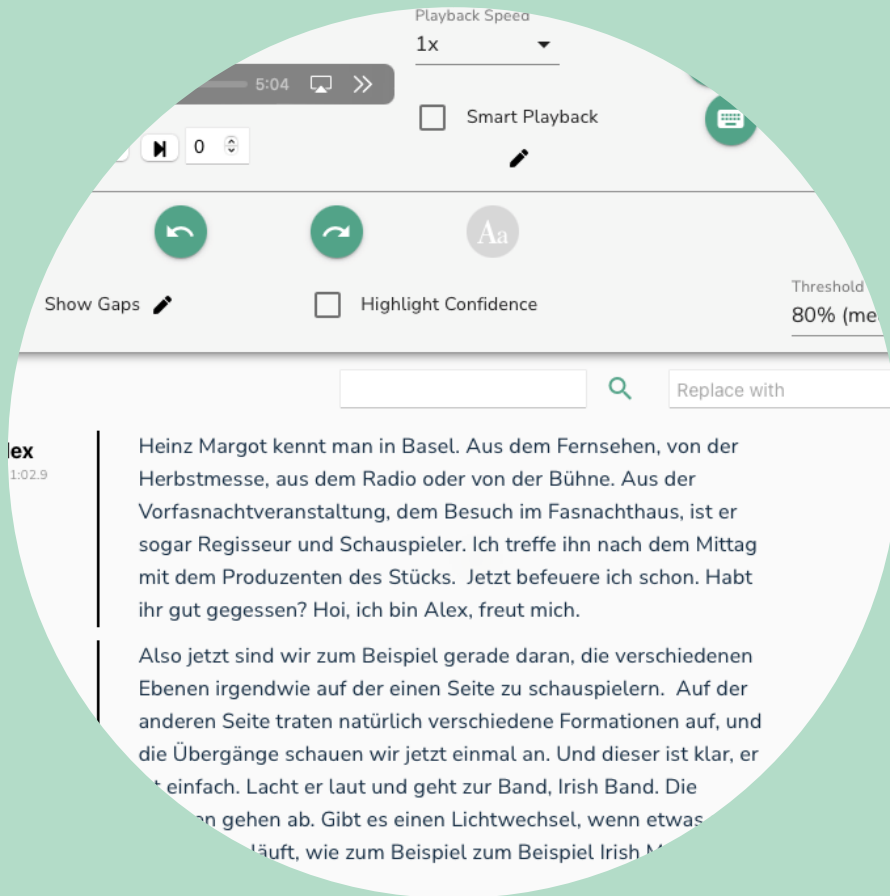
Playback Speed
1x

5:04

Smart Playback

0

Aa

Show Gaps

Highlight Confidence

Threshold
80% (me

Replace with

lex
1:02.9

Heinz Margot kennt man in Basel. Aus dem Fernsehen, von der Herbstmesse, aus dem Radio oder von der Bühne. Aus der Vorfasnachtveranstaltung, dem Besuch im Fasnachthaus, ist er sogar Regisseur und Schauspieler. Ich treffe ihn nach dem Mittag mit dem Produzenten des Stücks. Jetzt befeuere ich schon. Habt ihr gut gegessen? Hoi, ich bin Alex, freut mich.

Also jetzt sind wir zum Beispiel gerade daran, die verschiedenen Ebenen irgendwie auf der einen Seite zu schauspielern. Auf der anderen Seite traten natürlich verschiedene Formationen auf, und die Übergänge schauen wir jetzt einmal an. Und dieser ist klar, er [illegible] einfach. Lacht er laut und geht zur Band, Irish Band. Die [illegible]en gehen ab. Gibt es einen Lichtwechsel, wenn etwas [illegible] läuft, wie zum Beispiel zum Beispiel Irish M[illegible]